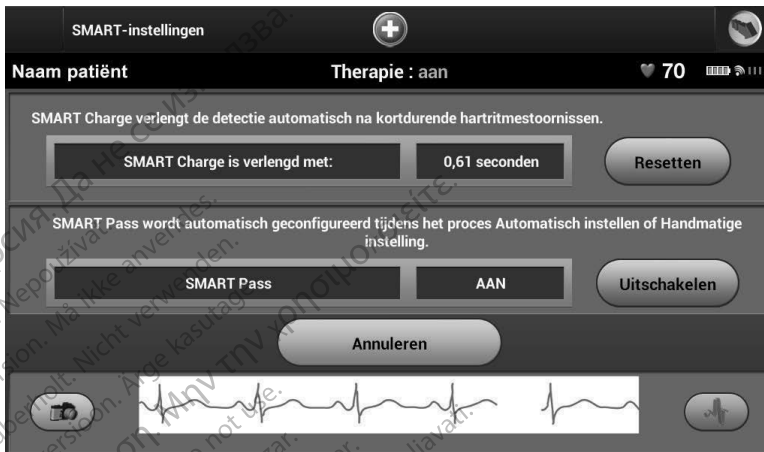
SMART-instellingen

Naam patiënt

Therapie : aan

70

SMART Charge verlengt de detectie automatisch na kortdurende hartritmestoornissen.

SMART Charge is verlengd met:

0,61 seconden

Resetten

SMART Pass wordt automatisch geconfigureerd tijdens het proces Automatisch instellen of Handmatige instelling.

SMART Pass

AAN

Uitschakelen

Annuleren

Да не се използва. Nepoužívat. Må ikke anvendes. Nicht verwenden. Ärge kasutage. Μην την χρησιμοποιείτε. not use. Version. Verouderde versie.